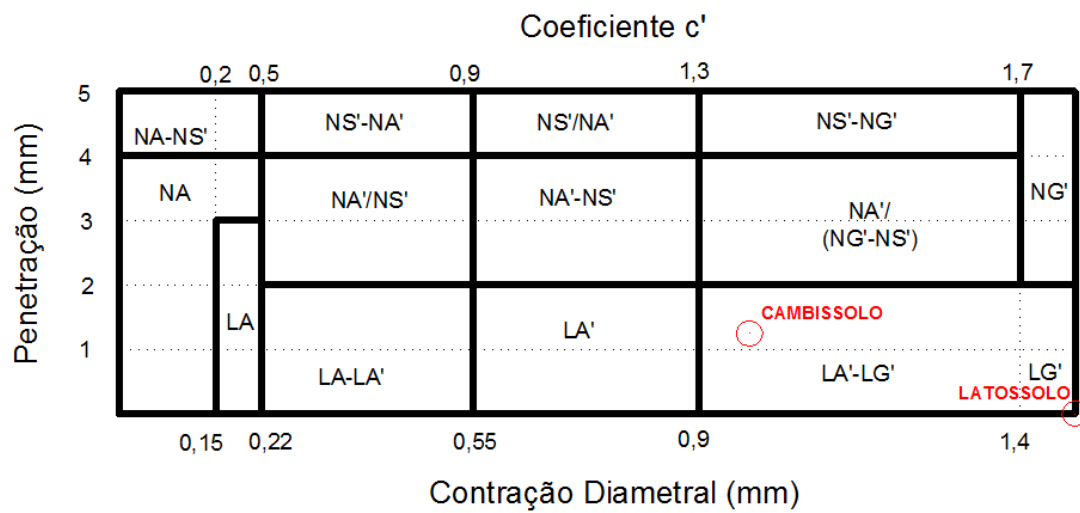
Coeficiente c'

0,2 0,5 0,9 1,3 1,7

5
4
3
2
1

Penetração (mm)

NA-NS'
NS'-NA'
NS'/NA'
NS'-NG'
NA
NA'/NS'
NA'-NS'
NA'/ (NG'-NS')
NG'
LA
LA'
CAMBISSOLO
LA-LA'
LA'-LG'
LG'
LATOSSOLO

0,15 0,22 0,55 0,9 1,4

Contração Diametral (mm)